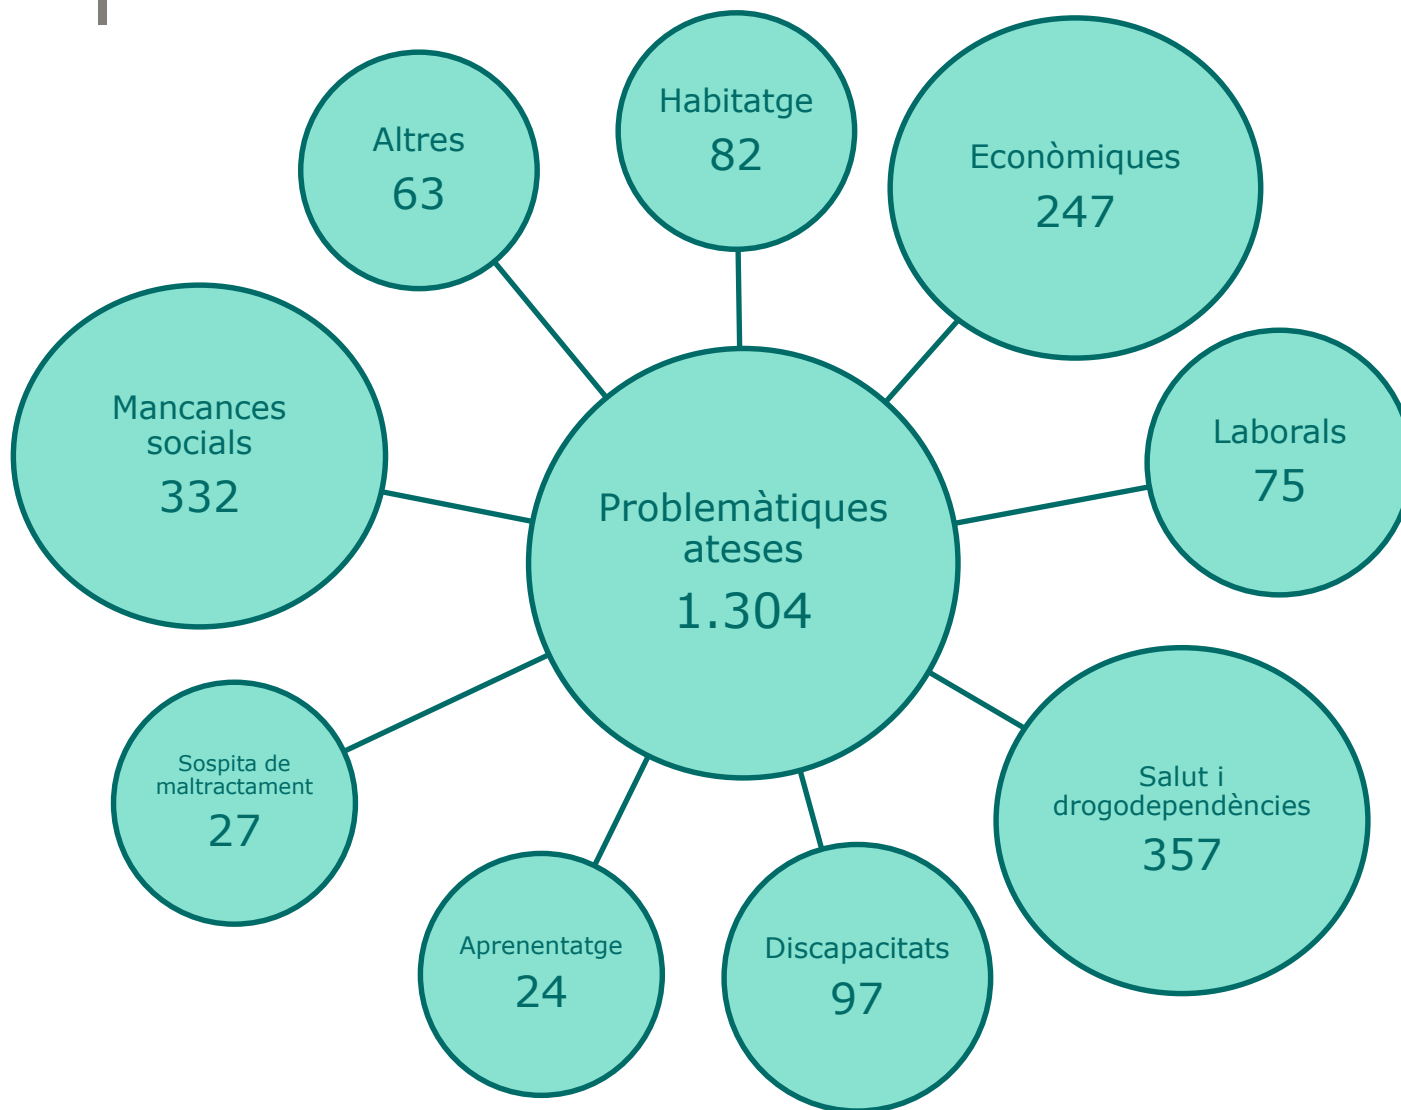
Altres
63

Habitatge
82

Econòmiques
247

Mancances socials
332

Problemàtiques ateses
1.304

Laborals
75

Sospita de maltractament
27

Salut i drogodependències
357

Aprenentatge
24

Discapacitats
97